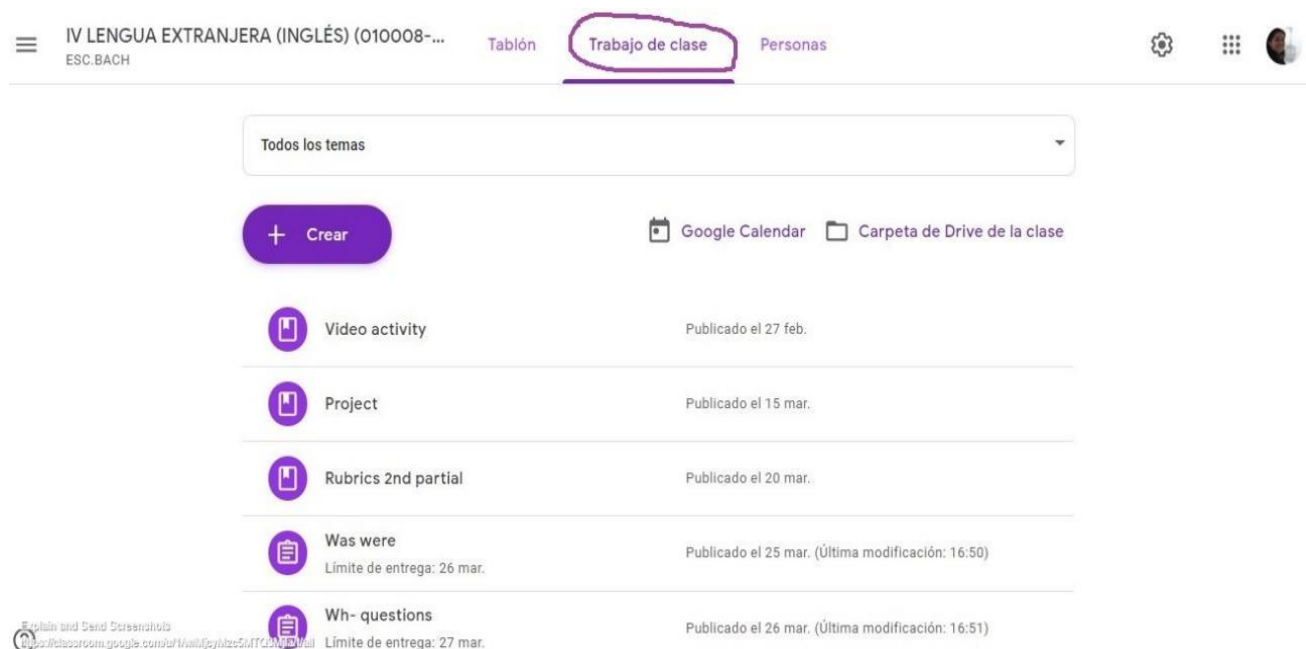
IV LENGUA EXTRANJERA (INGLÉS) (010008-...
ESC.BACH

Tablón Trabajo de clase Personas

Todos los temas

+ Crear

Google Calendar Carpeta de Drive de la clase

Video activity
Publicado el 27 feb.

Project
Publicado el 15 mar.

Rubrics 2nd partial
Publicado el 20 mar.

Was were
Límite de entrega: 26 mar.
Publicado el 25 mar. (Última modificación: 16:50)

Wh- questions
Límite de entrega: 27 mar.
Publicado el 26 mar. (Última modificación: 16:51)

Explain and Send Screenshots
https://classroom.google.com/u/1/w/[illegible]/all